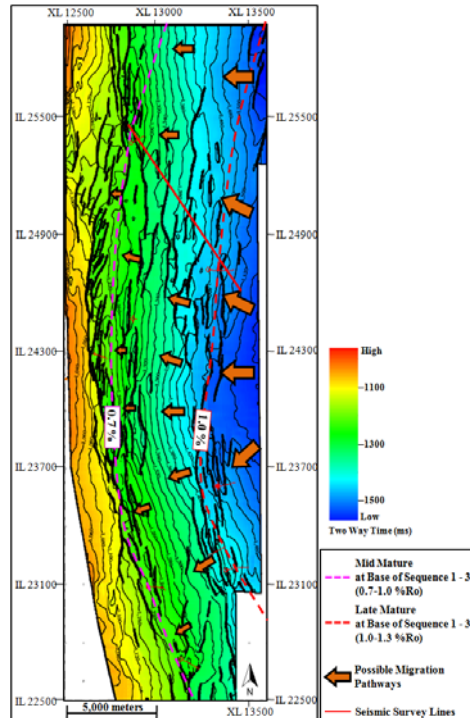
XL 12500
XL 13000
XL 13500

IL 25500
IL 24900
IL 24300
IL 23700
IL 23100
IL 22500

IL 25500
IL 24900
IL 24300
IL 23700
IL 23100
IL 22500

0.7%
1.0 %

High
1100
1300
1500
Low
Two Way Time (ms)

Mid Mature at Base of Sequence 1 - 3 (0.7-1.0 %Ro)
Late Mature at Base of Sequence 1 - 3 (1.0-1.3 %Ro)
Possible Migration Pathways
Seismic Survey Lines

N
5,000 meters
XL 13500